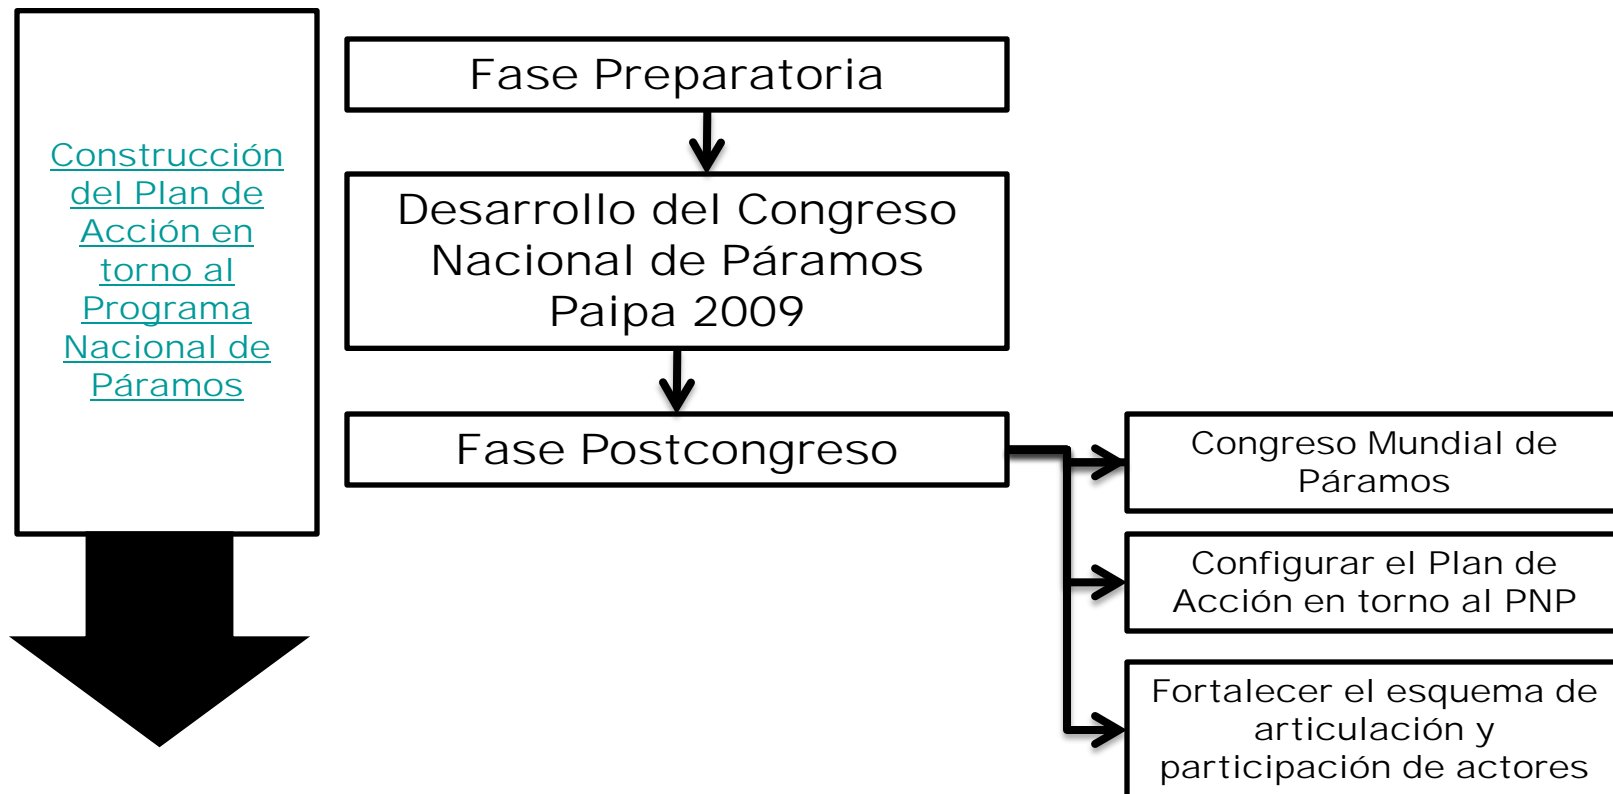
Construcción del Plan de Acción en torno al Programa Nacional de Páramos

Fase Preparatoria

Desarrollo del Congreso Nacional de Páramos Paipa 2009

Fase Postcongreso

Congreso Mundial de Páramos

Configurar el Plan de Acción en torno al PNP

Fortalecer el esquema de articulación y participación de actores